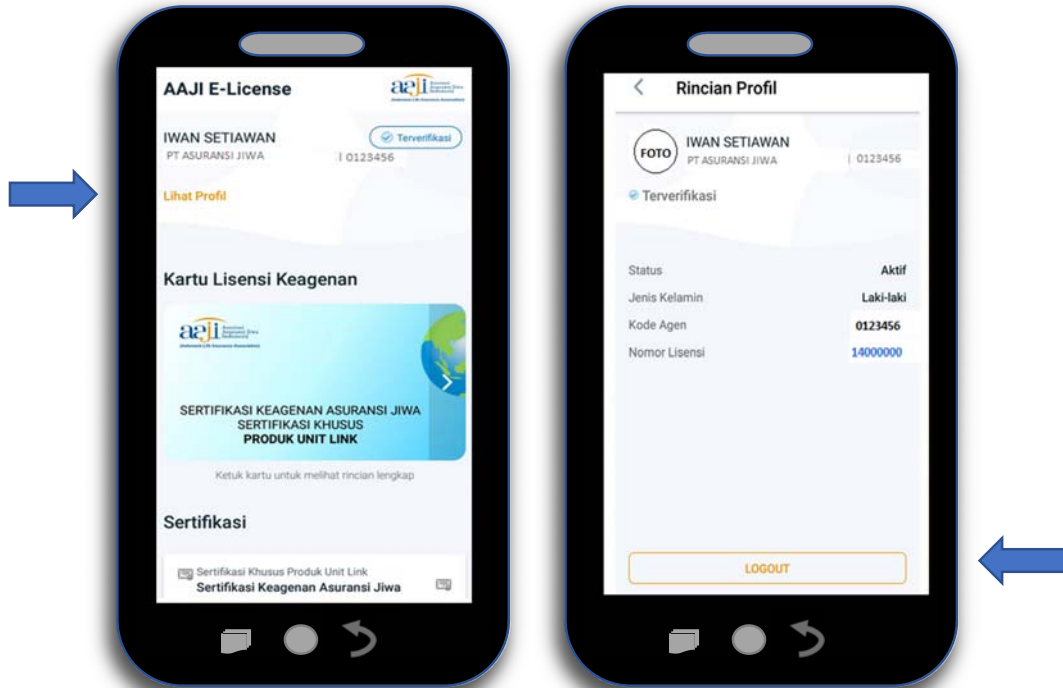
AAJI E-License

aaji Asosiasi Asuransi Jiwa Indonesia

IWAN SETIAWAN

Terverifikasi

PT ASURANSI JIWA | 0123456

Lihat Profil

Kartu Lisensi Keagenan

aaji Asosiasi Asuransi Jiwa Indonesia (Indonesia Life Insurance Association)

SERTIFIKASI KEAGENAN ASURANSI JIWA
SERTIFIKASI KHUSUS
PRODUK UNIT LINK

Ketuk kartu untuk melihat rincian lengkap

Sertifikasi

Sertifikasi Khusus Produk Unit Link
Sertifikasi Keagenan Asuransi Jiwa

Rincian Profil

FOTO

IWAN SETIAWAN
PT ASURANSI JIWA | 0123456

Terverifikasi

| Status | Aktif |
|---|---|
| Jenis Kelamin | Laki-laki |
| Kode Agen | 0123456 |
| Nomor Lisensi | 14000000 |

LOGOUT